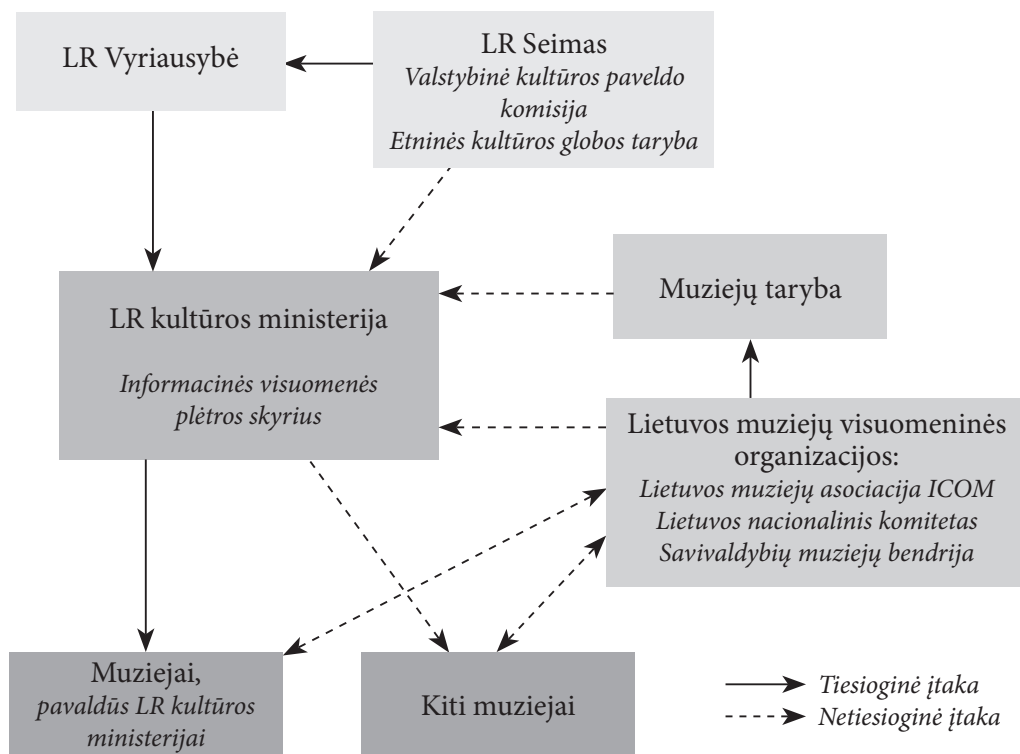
LR Vyriausybė

LR Seimas
Valstybinė kultūros paveldo komisija
Etninės kultūros globos taryba

LR kultūros ministerija

Informacinės visuomenės plėtros skyrius

Muziejų taryba

Lietuvos muziejų visuomeninės organizacijos:
Lietuvos muziejų asociacija ICOM
Lietuvos nacionalinis komitetas
Savivaldybių muziejų bendrija

Muziejai, pavaldūs LR kultūros ministerijai

Kiti muziejai

Tiesioginė įtaka
Netiesioginė įtaka